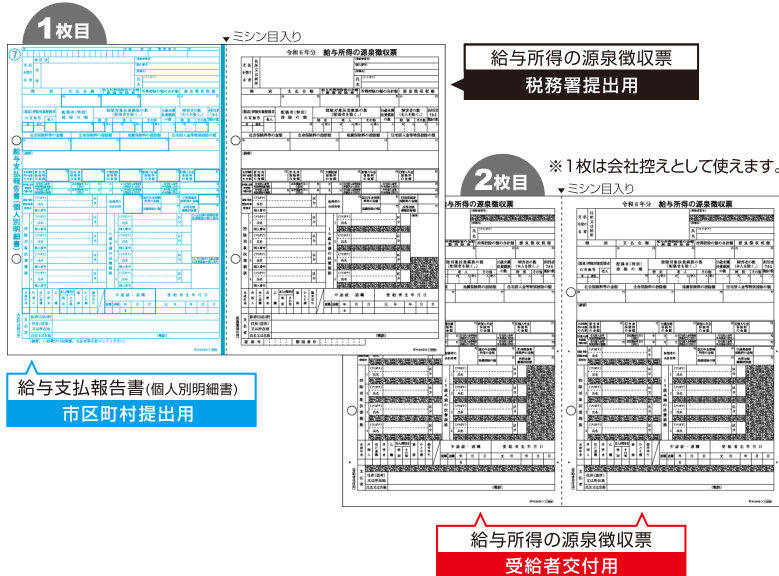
1枚目

ミシン目入り

令和６年分　給与所得の源泉徴収票

給与所得の源泉徴収票
税務署提出用

※1枚は会社控えとして使えます。

2枚目

ミシン目入り

給与所得の源泉徴収票

令和６年分　給与所得の源泉徴収票

給与支払報告書(個人別明細書)
市区町村提出用

給与所得の源泉徴収票
受給者交付用